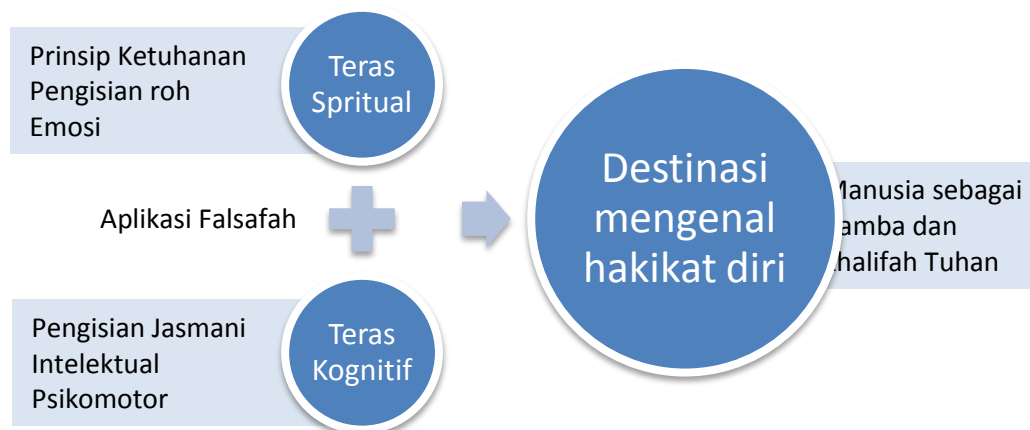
Prinsip Ketuhanan
Pengisian roh
Emosi

Teras Spritual

Aplikasi Falsafah

Pengisian Jasmani
Intelektual
Psikomotor

Teras Kognitif

Destinasi mengenal hakikat diri

Manusia sebagai
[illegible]amba dan
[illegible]halifah Tuhan